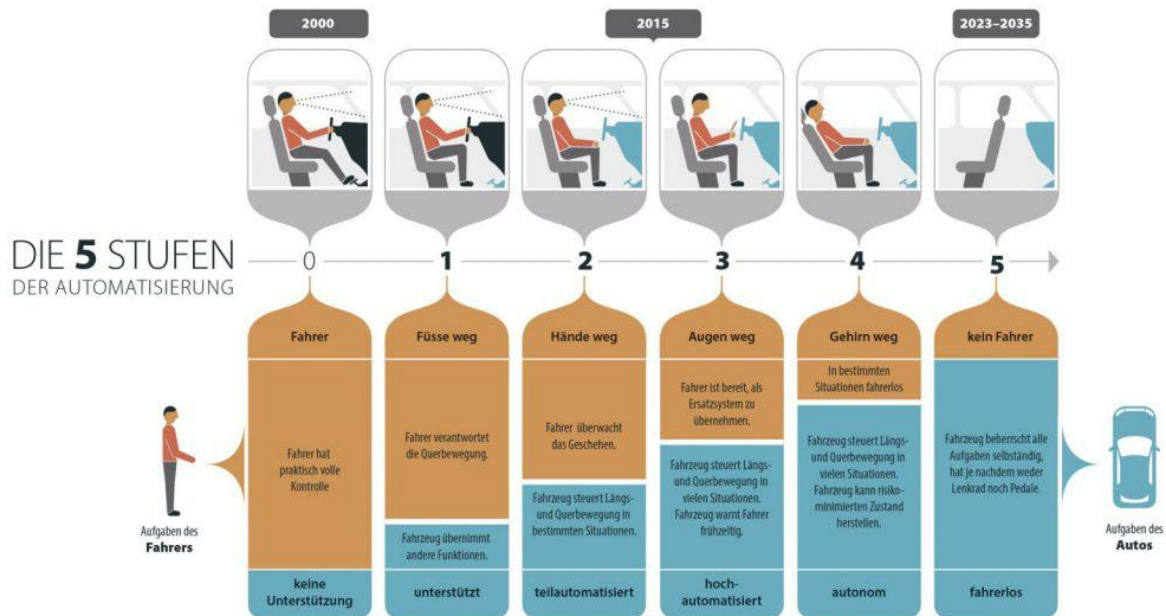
2000

2015

2023–2035

DIE 5 STUFEN
DER AUTOMATISIERUNG

0 1 2 3 4 5

Aufgaben des Fahrers

Fahrer
Fahrer hat praktisch volle Kontrolle
keine Unterstützung

Füsse weg
Fahrer verantwortet die Querbewegung.
Fahrzeug übernimmt andere Funktionen.
unterstützt

Hände weg
Fahrer überwacht das Geschehen.
Fahrzeug steuert Längs- und Querbewegung in bestimmten Situationen.
teilautomatisiert

Augen weg
Fahrer ist bereit, als Ersatzsystem zu übernehmen.
Fahrzeug steuert Längs- und Querbewegung in vielen Situationen. Fahrzeug warnt Fahrer frühzeitig.
hoch-automatisiert

Gehirn weg
In bestimmten Situationen fahrerlos
Fahrzeug steuert Längs- und Querbewegung in vielen Situationen. Fahrzeug kann risikominimierten Zustand herstellen.
autonom

kein Fahrer
Fahrzeug beherrscht alle Aufgaben selbständig, hat je nachdem weder Lenkrad noch Pedale.
fahrerlos

Aufgaben des Autos